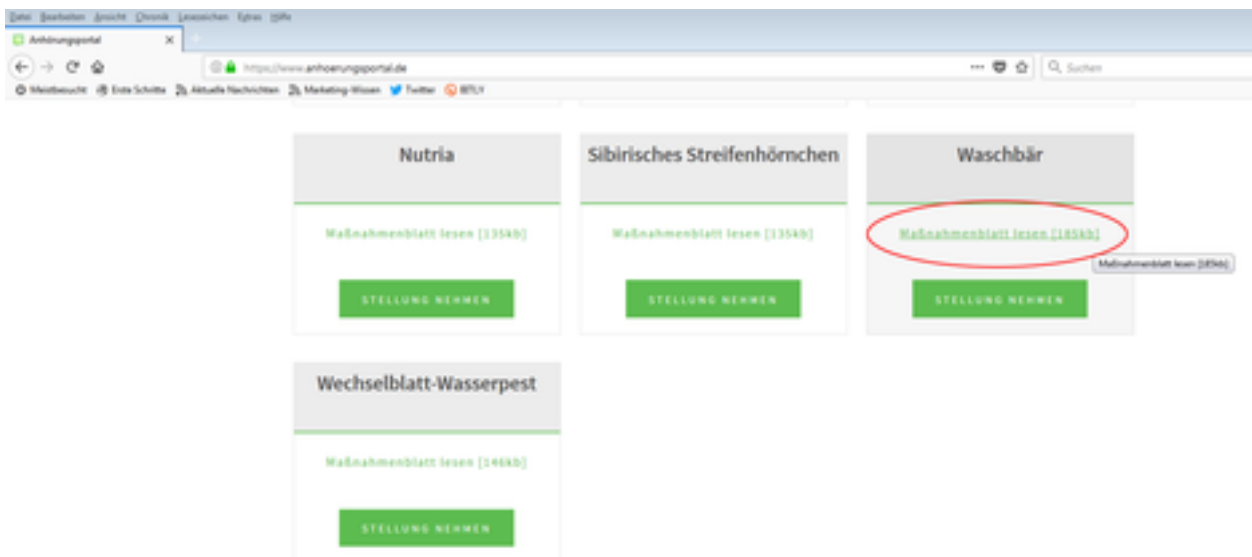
Datei Bearbeiten Ansicht Chronik Lesezeichen Extras Hilfe

Anhörungsportal

https://www.anhoerungsportal.de

Suchen

Meistbesucht Erste Schritte Aktuelle Nachrichten Marketing-Wissen Twitter BITLY

Nutria

Maßnahmenblatt lesen [135kb]

STELLUNG NEHMEN

Sibirisches Streifenhörnchen

Maßnahmenblatt lesen [135kb]

STELLUNG NEHMEN

Waschbär

Maßnahmenblatt lesen [185kb]

Maßnahmenblatt lesen [185kb]

STELLUNG NEHMEN

Wechselblatt-Wasserpest

Maßnahmenblatt lesen [146kb]

STELLUNG NEHMEN